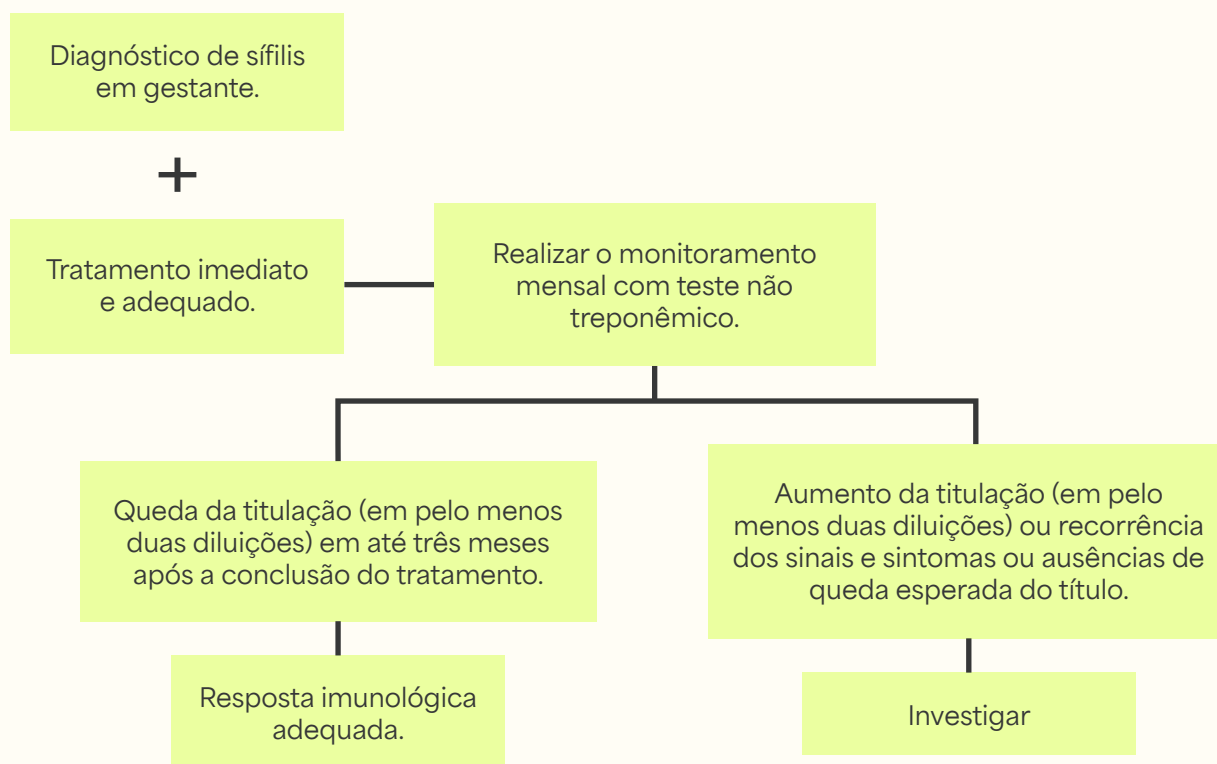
Diagnóstico de sífilis em gestante.

+

Tratamento imediato e adequado.

Realizar o monitoramento mensal com teste não treponêmico.

Queda da titulação (em pelo menos duas diluições) em até três meses após a conclusão do tratamento.

Aumento da titulação (em pelo menos duas diluições) ou recorrência dos sinais e sintomas ou ausências de queda esperada do título.

Resposta imunológica adequada.

Investigar